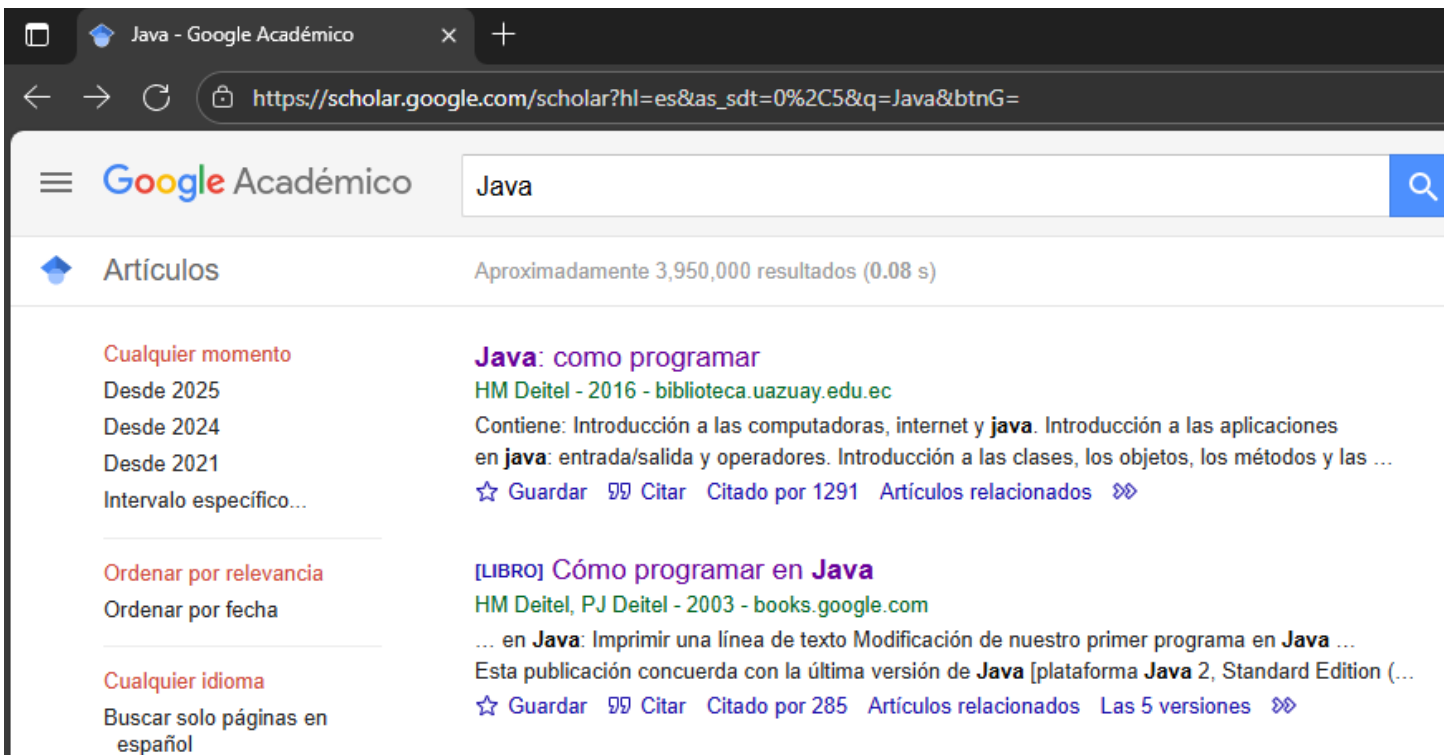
Java - Google Académico ×

https://scholar.google.com/scholar?hl=es&as_sdt=0%2C5&q=Java&btnG=

Google Académico

Java

Artículos

Aproximadamente 3,950,000 resultados (0.08 s)

Cualquier momento
Desde 2025
Desde 2024
Desde 2021
Intervalo específico...

Ordenar por relevancia
Ordenar por fecha

Cualquier idioma
Buscar solo páginas en español

Java: como programar
HM Deitel - 2016 - biblioteca.uazuay.edu.ec
Contiene: Introducción a las computadoras, internet y java. Introducción a las aplicaciones en java: entrada/salida y operadores. Introducción a las clases, los objetos, los métodos y las …
Guardar Citar Citado por 1291 Artículos relacionados

[LIBRO] Cómo programar en Java
HM Deitel, PJ Deitel - 2003 - books.google.com
… en Java: Imprimir una línea de texto Modificación de nuestro primer programa en Java … Esta publicación concuerda con la última versión de Java [plataforma Java 2, Standard Edition (…
Guardar Citar Citado por 285 Artículos relacionados Las 5 versiones